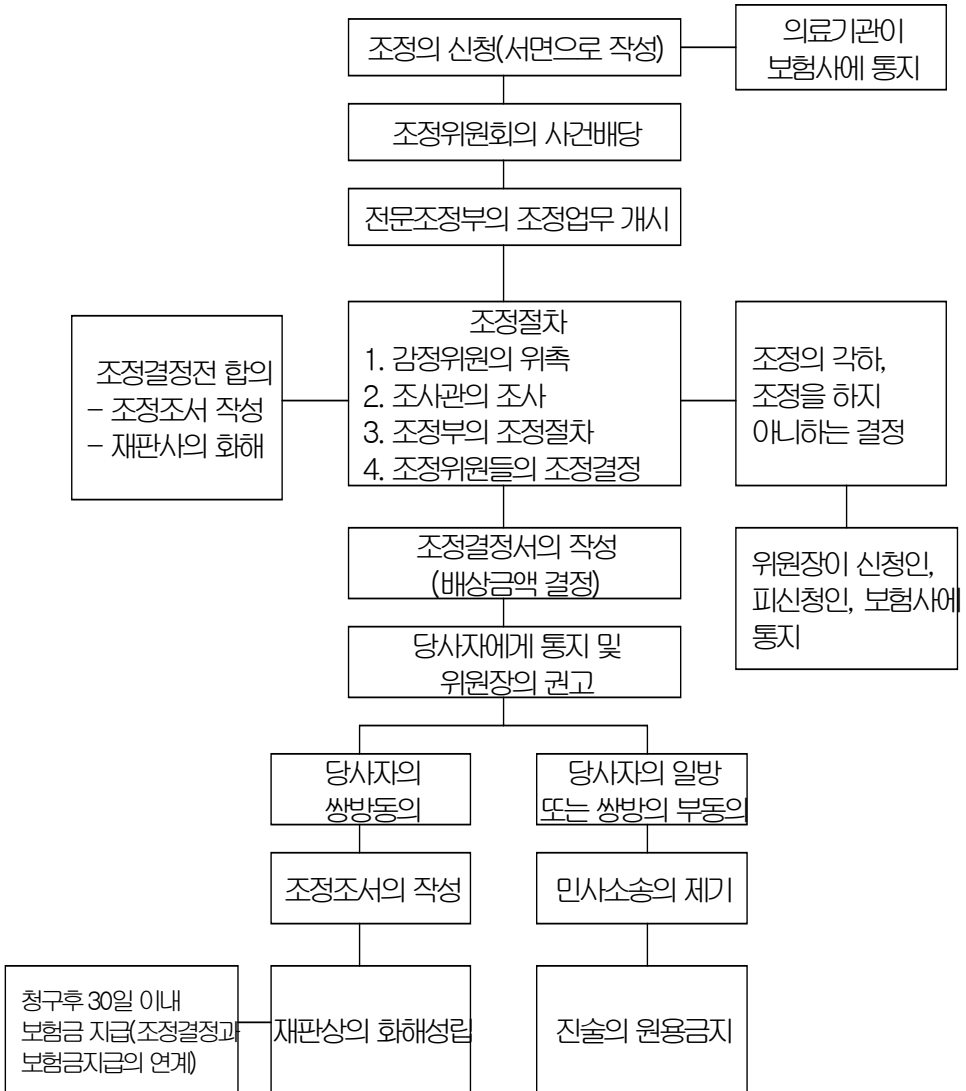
조정의 신청(서면으로 작성)

의료기관이 보험사에 통지

조정위원회의 사건배당

전문조정부의 조정업무 개시

조정결정전 합의
– 조정조서 작성
– 재판사의 화해

조정절차
1. 감정위원의 위촉
2. 조사관의 조사
3. 조정부의 조정절차
4. 조정위원들의 조정결정

조정의 각하, 조정을 하지 아니하는 결정

조정결정서의 작성 (배상금액 결정)

위원장이 신청인, 피신청인, 보험사에 통지

당사자에게 통지 및 위원장의 권고

당사자의 쌍방동의

당사자의 일방 또는 쌍방의 부동의

조정조서의 작성

민사소송의 제기

청구후 30일 이내 보험금 지급(조정결정과 보험금지급의 연계)

재판상의 화해성립

진술의 원용금지